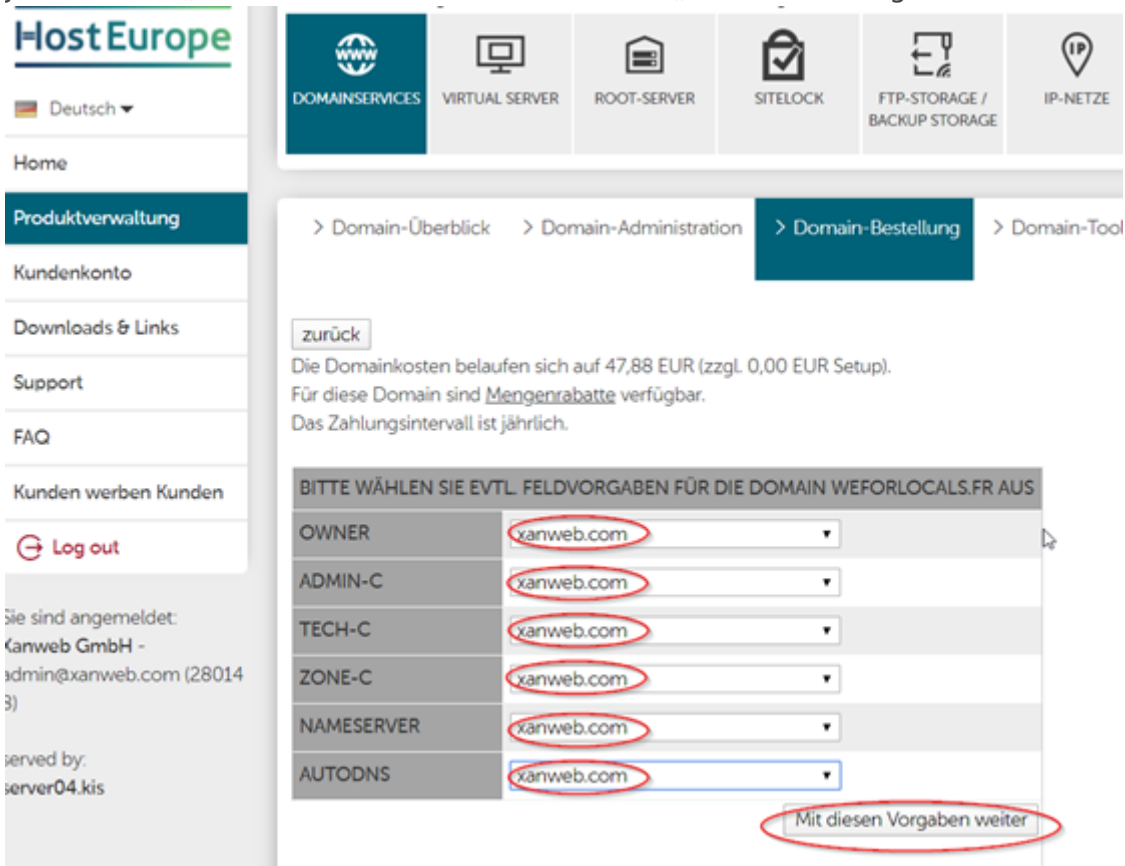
Host Europe

Deutsch

Home

Produktverwaltung

Kundenkonto

Downloads & Links

Support

FAQ

Kunden werben Kunden

Log out

Sie sind angemeldet: Xanweb GmbH - admin@xanweb.com (28014 3)

served by: server04.kis

DOMAINSERVICES | VIRTUAL SERVER | ROOT-SERVER | SITELOCK | FTP-STORAGE / BACKUP STORAGE | IP-NETZE

> Domain-Überblick > Domain-Administration > Domain-Bestellung > Domain-Tool

zurück

Die Domainkosten belaufen sich auf 47,88 EUR (zzgl. 0,00 EUR Setup).
Für diese Domain sind Mengenrabatte verfügbar.
Das Zahlungsintervall ist jährlich.

| BITTE WÄHLEN SIE EVTL. FELDVORGABEN FÜR DIE DOMAIN WEFORLOCALS.FR AUS | |
|---|---|
| OWNER | xanweb.com |
| ADMIN-C | xanweb.com |
| TECH-C | xanweb.com |
| ZONE-C | xanweb.com |
| NAMESERVER | xanweb.com |
| AUTODNS | xanweb.com |

Mit diesen Vorgaben weiter